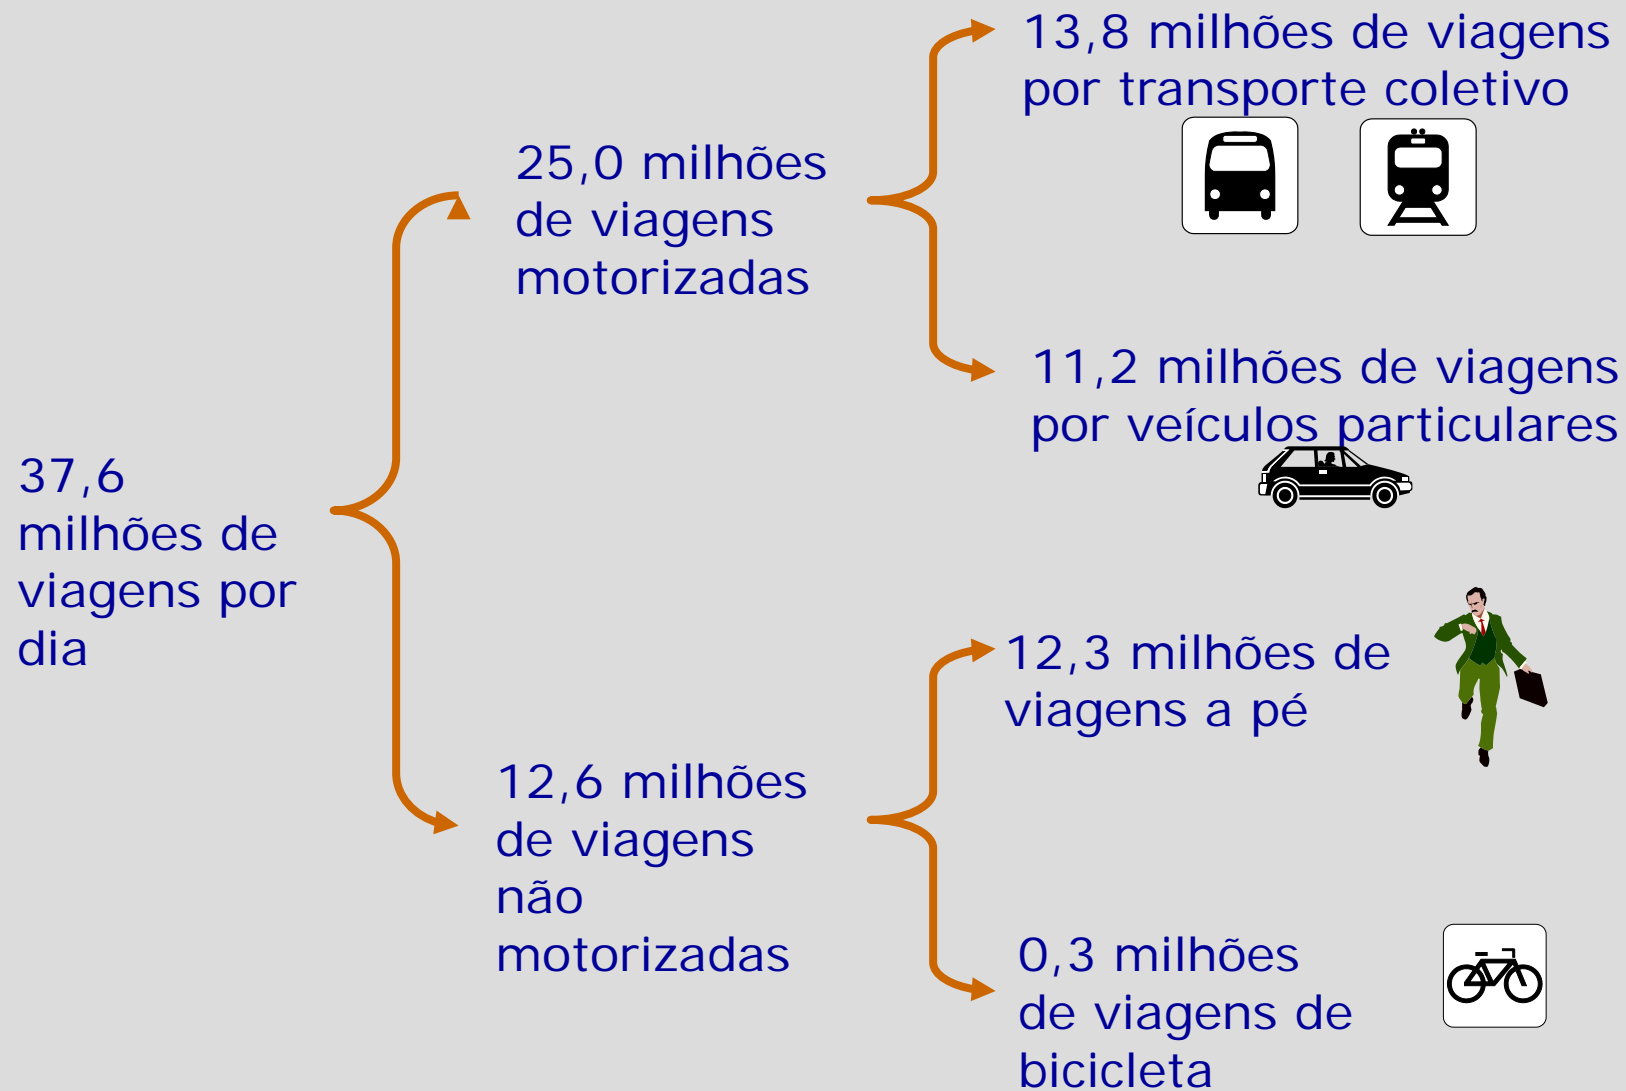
37,6 milhões de viagens por dia

25,0 milhões de viagens motorizadas

13,8 milhões de viagens por transporte coletivo

11,2 milhões de viagens por veículos particulares

12,6 milhões de viagens não motorizadas

12,3 milhões de viagens a pé

0,3 milhões de viagens de bicicleta